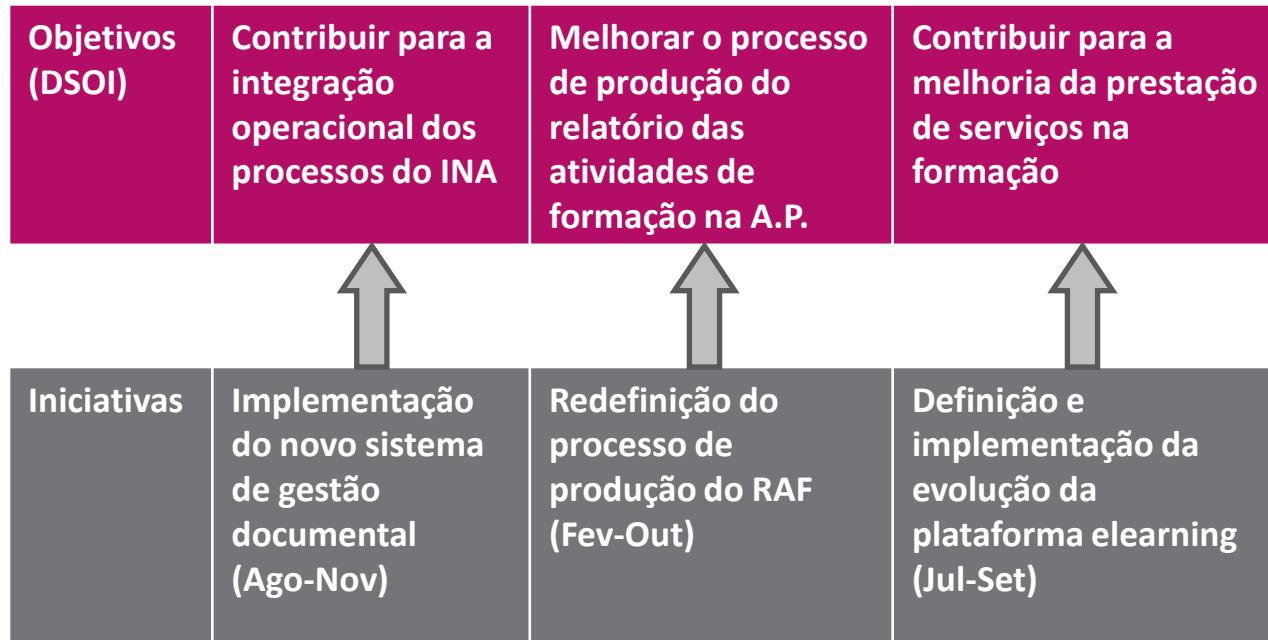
| Objetivos (DSOI) | Contribuir para a integração operacional dos processos do INA | Melhorar o processo de produção do relatório das atividades de formação na A.P. | Contribuir para a melhoria da prestação de serviços na formação |
|---|---|---|---|
| Iniciativas | Implementação do novo sistema de gestão documental (Ago-Nov) | Redefinição do processo de produção do RAF (Fev-Out) | Definição e implementação da evolução da plataforma elearning (Jul-Set) |